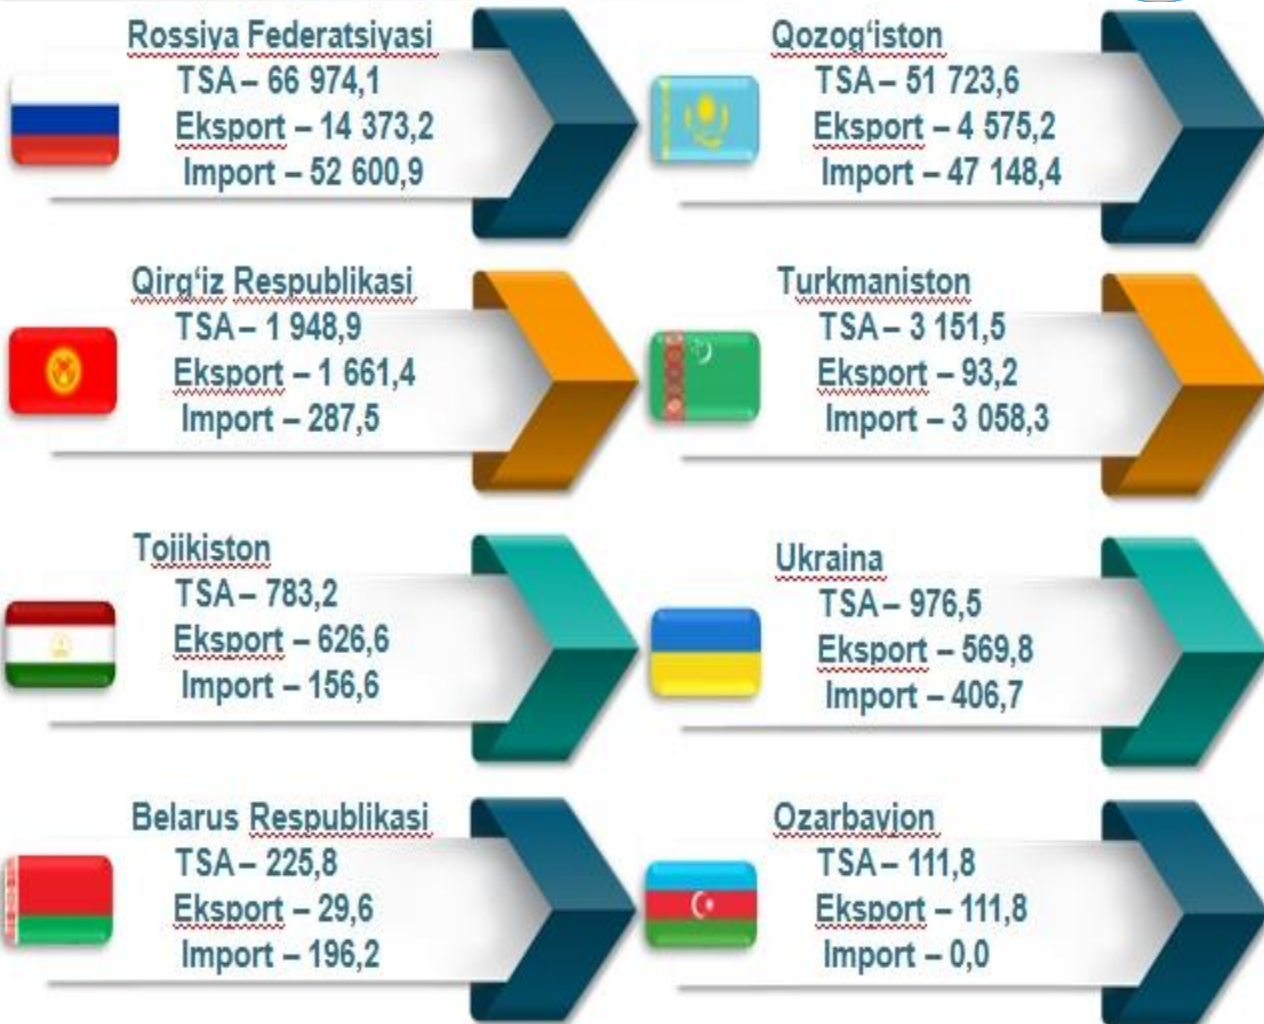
Rossiya Federatsiyasi
TSA – 66 974,1
Eksport – 14 373,2
Import – 52 600,9

Qozog'iston
TSA – 51 723,6
Eksport – 4 575,2
Import – 47 148,4

Qirg'iz Respublikasi
TSA – 1 948,9
Eksport – 1 661,4
Import – 287,5

Turkmaniston
TSA – 3 151,5
Eksport – 93,2
Import – 3 058,3

Tojikiston
TSA – 783,2
Eksport – 626,6
Import – 156,6

Ukraina
TSA – 976,5
Eksport – 569,8
Import – 406,7

Belarus Respublikasi
TSA – 225,8
Eksport – 29,6
Import – 196,2

Ozarbayjon
TSA – 111,8
Eksport – 111,8
Import – 0,0